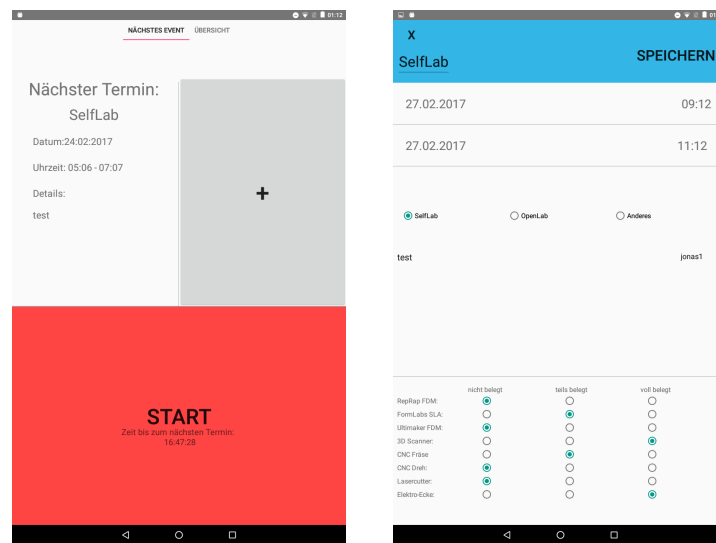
01:12

NÄCHSTES EVENT ÜBERSICHT

Nächster Termin:
SelfLab

Datum:24:02:2017

Uhrzeit: 05:06 - 07:07

Details:

test

+

START
Zeit bis zum nächsten Termin:
16:47:28

01:12

X

SelfLab

SPEICHERN

27.02.2017 09:12

27.02.2017 11:12

SelfLab OpenLab Anderes

test jonas1

| | nicht belegt | teils belegt | voll belegt |
|---|---|---|---|
| RepRap FDM: | | | |
| FormLabs SLA: | | | |
| Ultimaker FDM: | | | |
| 3D Scanner: | | | |
| CNC Fräse | | | |
| CNC Dreh: | | | |
| Lasercutter: | | | |
| Elektro-Ecke: | | | |